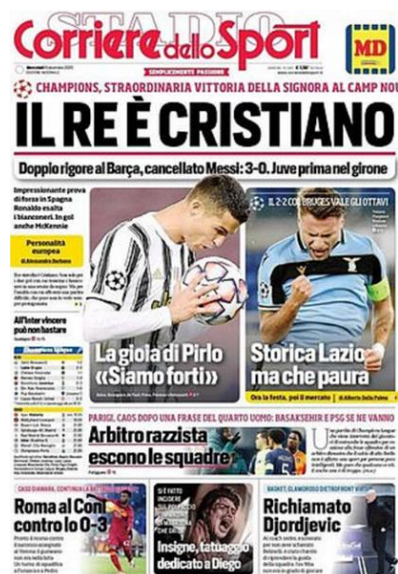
STADIO
Corriere dello Sport
MD
SEMPLICEMENTE PASSIONE
CHAMPIONS, STRAORDINARIA VITTORIA DELLA SIGNORA AL CAMP NOU
IL RE È CRISTIANO
Doppio rigore al Barça, cancellato Messi: 3-0. Juve prima nel girone
Impressionante prova di forza in Spagna Ronaldo esalta i bianconeri. In gol anche McKennie
Personalità europea
di Alessandro Barbano
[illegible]
All'Inter vincere può non bastare
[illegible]
La gioia di Pirlo «Siamo forti»
IL 2-2 COL BRUGES VALE GLI OTTAVI
Storica Lazio ma che paura
Ora la festa, poi il mercato
di Alberto Dalla Palma
PARIGI, CAOS DOPO UNA FRASE DEL QUARTO UOMO: BASAKSEHIR E PSG SE NE VANNO
Arbitro razzista escono le squadre
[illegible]
CASO DIAWARA, CONTINUA LA BATTAGLIA
Roma al Coni contro lo 0-3
SI È FATTO INCIDERE
Insigne, tatuaggio dedicato a Diego
BASKET, CLAMOROSO DIETROFRONT VIRTUS
Richiamato Djordjevic
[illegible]